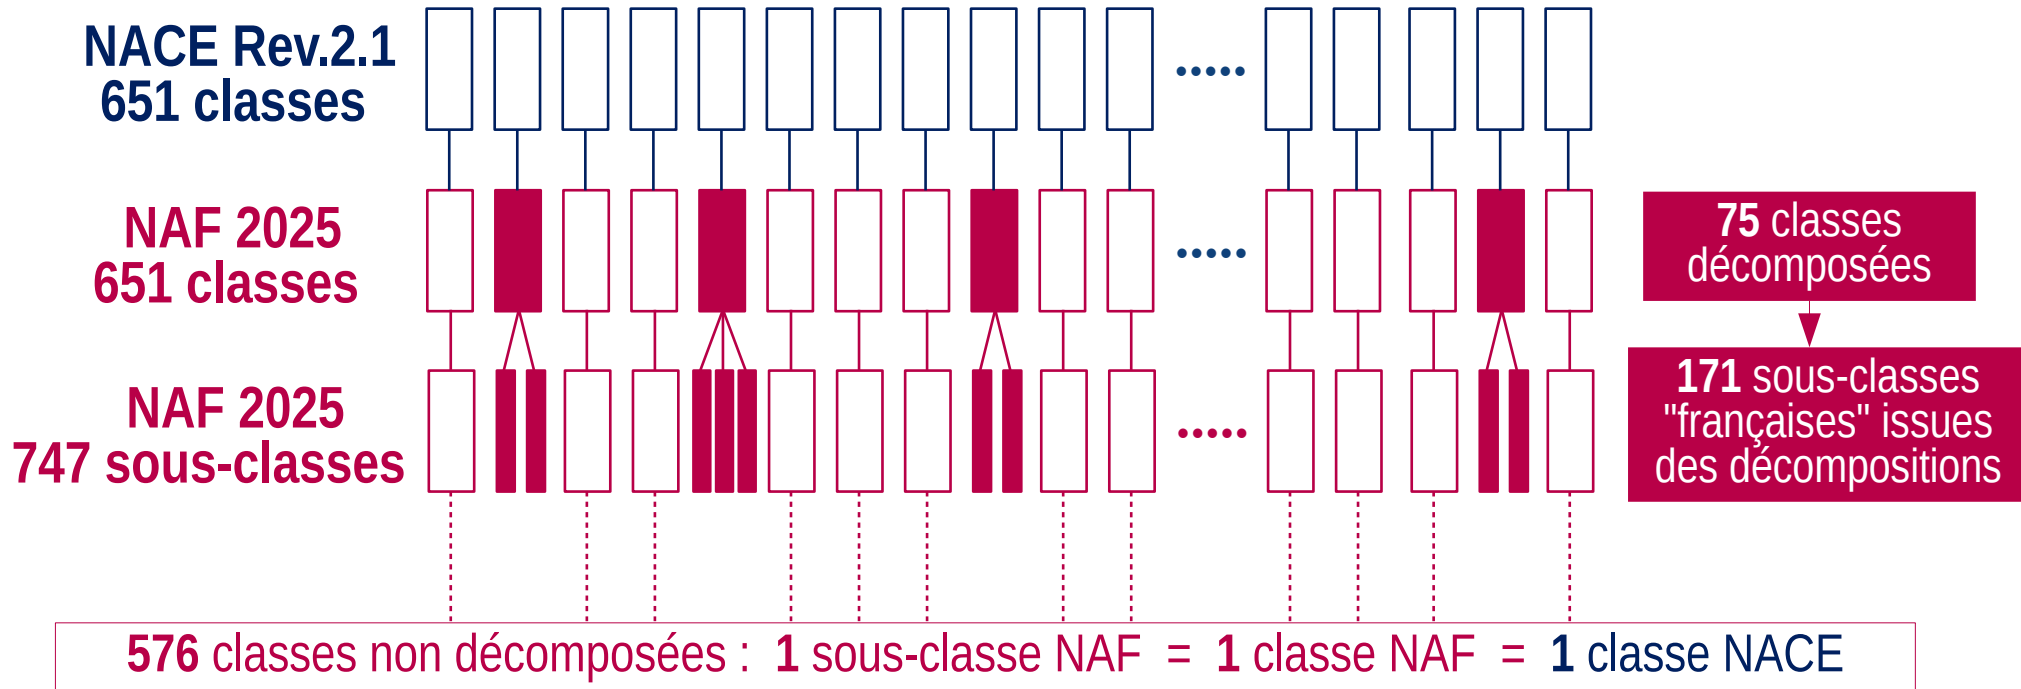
NACE Rev.2.1
651 classes

NAF 2025
651 classes

NAF 2025
747 sous-classes

.....

.....

.....

75 classes décomposées

171 sous-classes "françaises" issues des décompositions

576 classes non décomposées : 1 sous-classe NAF = 1 classe NAF = 1 classe NACE